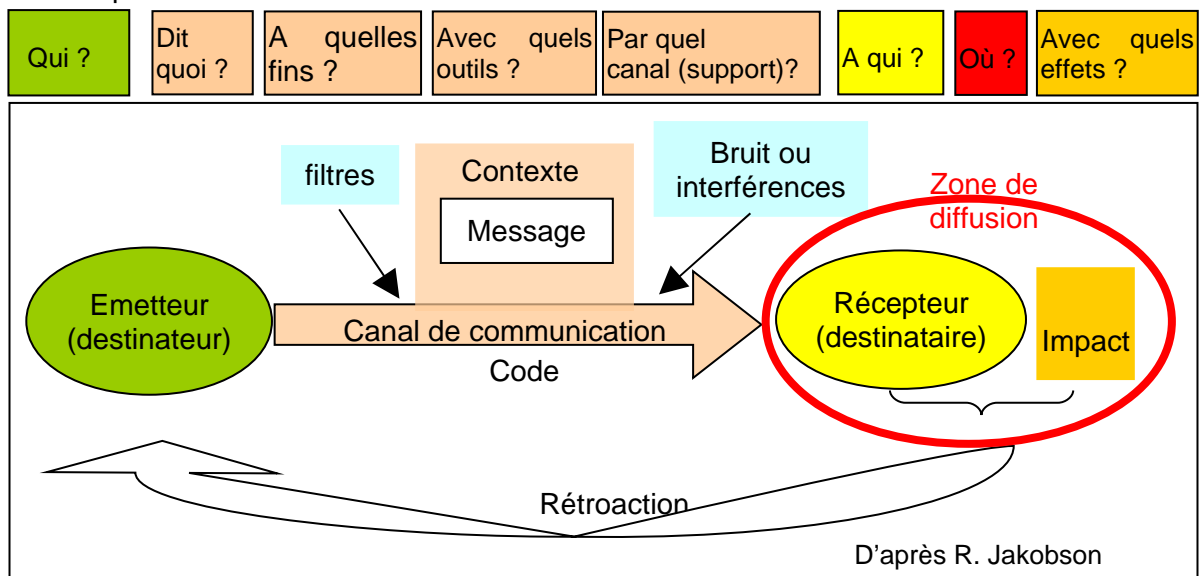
Qui ?

Dit quoi ?

A quelles fins ?

Avec quels outils ?

Par quel canal (support)?

A qui ?

Où ?

Avec quels effets ?

filtres

Contexte

Message

Bruit ou interférences

Zone de diffusion

Emetteur (destinateur)

Canal de communication

Code

Récepteur (destinataire)

Impact

Rétroaction

D'après R. Jakobson